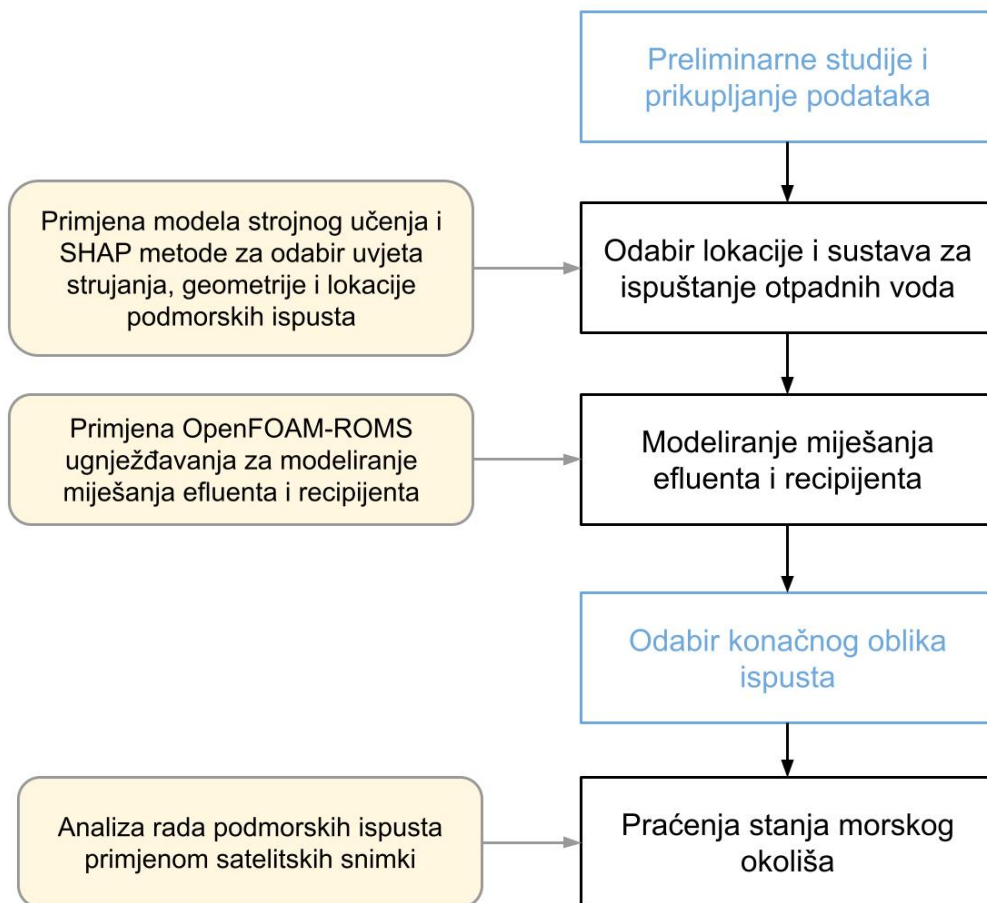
Preliminarne studije i prikupljanje podataka

Primjena modela strojnog učenja i SHAP metode za odabir uvjeta strujanja, geometrije i lokacije podmorskih ispusta

Odabir lokacije i sustava za ispuštanje otpadnih voda

Primjena OpenFOAM-ROMS ugnježđavanja za modeliranje miješanja efluenta i recipijenta

Modeliranje miješanja efluenta i recipijenta

Odabir konačnog oblika ispusta

Analiza rada podmorskih ispusta primjenom satelitskih snimki

Praćenja stanja morskog okoliša